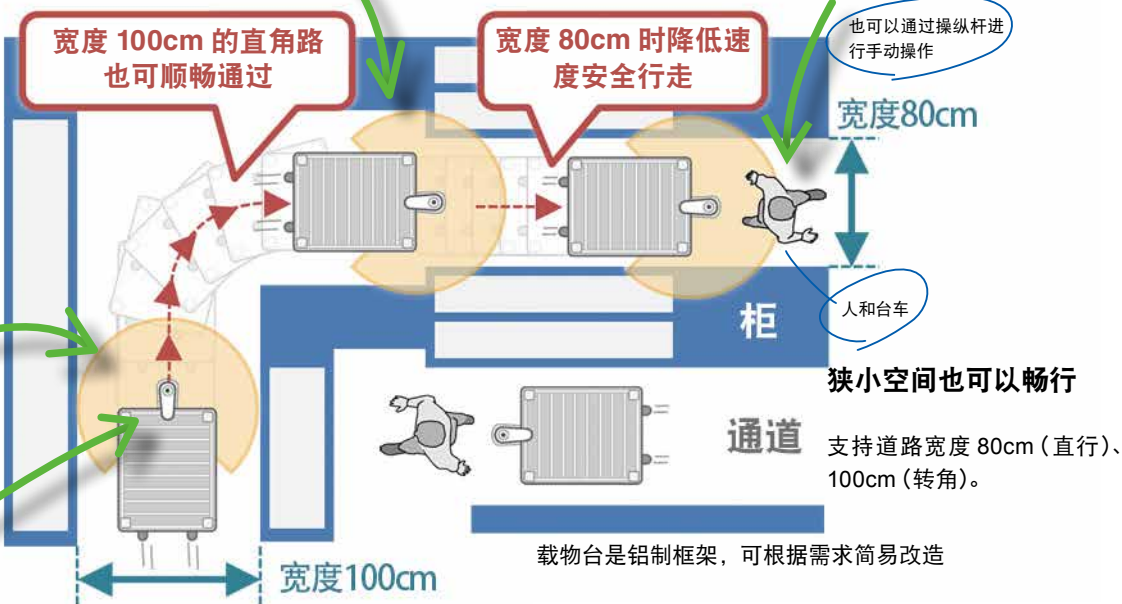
宽度 100cm 的直角路也可顺畅通过

宽度 80cm 时降低速度安全行走

也可以通过操纵杆进行手动操作

宽度80cm

人和台车

柜

狭小空间也可以畅行

通道

支持道路宽度 80cm（直行）、100cm（转角）。

载物台是铝制框架，可根据需求简易改造

宽度100cm